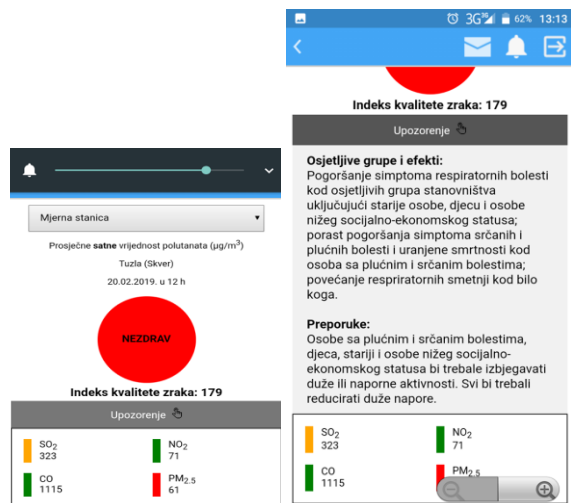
Mjerna stanica

Prosječne satne vrijednost polutanata (μg/m$^3$)

Tuzla (Skver)

20.02.2019. u 12 h

NEZDRAV

Indeks kvalitete zraka: 179

Upozorenje

SO$_2$
323

NO$_2$
71

CO
1115

PM$_{2.5}$
61

3G 62% 13:13

Indeks kvalitete zraka: 179

Upozorenje

Osjetljive grupe i efekti:
Pogoršanje simptoma respiratornih bolesti kod osjetljivih grupa stanovništva uključujući starije osobe, djecu i osobe nižeg socijalno-ekonomskog statusa; porast pogoršanja simptoma srčanih i plućnih bolesti i uranjene smrtnosti kod osoba sa plućnim i srčanim bolestima; povećanje respiratornih smetnji kod bilo koga.

Preporuke:
Osobe sa plućnim i srčanim bolestima, djeca, stariji i osobe nižeg socijalno-ekonomskog statusa bi trebale izbjegavati duže ili naporne aktivnosti. Svi bi trebali reducirati duže napore.

SO$_2$
323

NO$_2$
71

CO
1115

PM$_{2.5}$